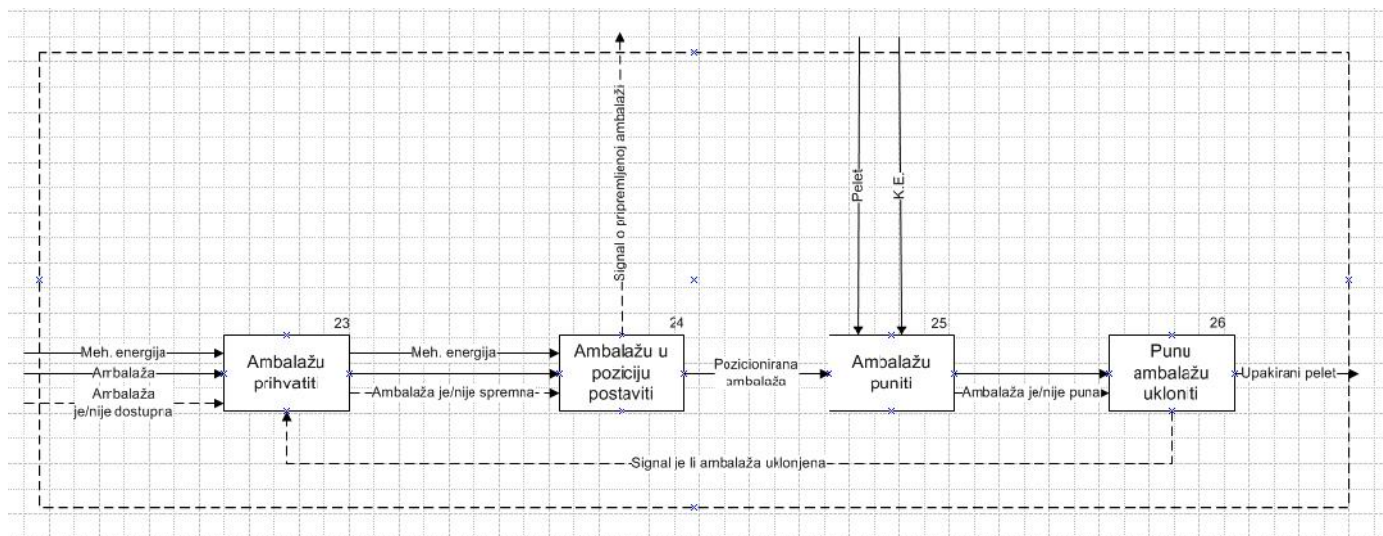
Signal o pripremljenoj ambalaži

Pelet

K.E.

23

Meh. energija

Ambalaža

Ambalaža je/nije dostupna

Ambalažu prihvatiti

Meh. energija

Ambalaža je/nije spremna

24

Ambalažu u poziciju postaviti

Pozicionirana ambalaža

25

Ambalažu puniti

Ambalaža je/nije puna

26

Punu ambalažu ukloniti

Upakirani pelet

Signal je li ambalaža uklonjena